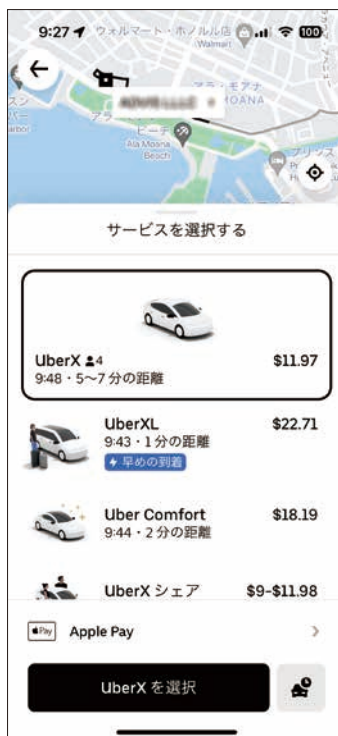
9:27 ウォルマート・ホノルル店 (Walmart) 100

アラ・モアナ
MOANA
ビーチ
Ala Moana Beach
プリンス

サービスを選択する

UberX 4
9:48・5〜7 分の距離
$11.97

UberXL
9:43・1 分の距離
早めの到着
$22.71

Uber Comfort
9:44・2 分の距離
$18.19

UberX シェア
$9-$11.98

Pay Apple Pay

UberX を選択